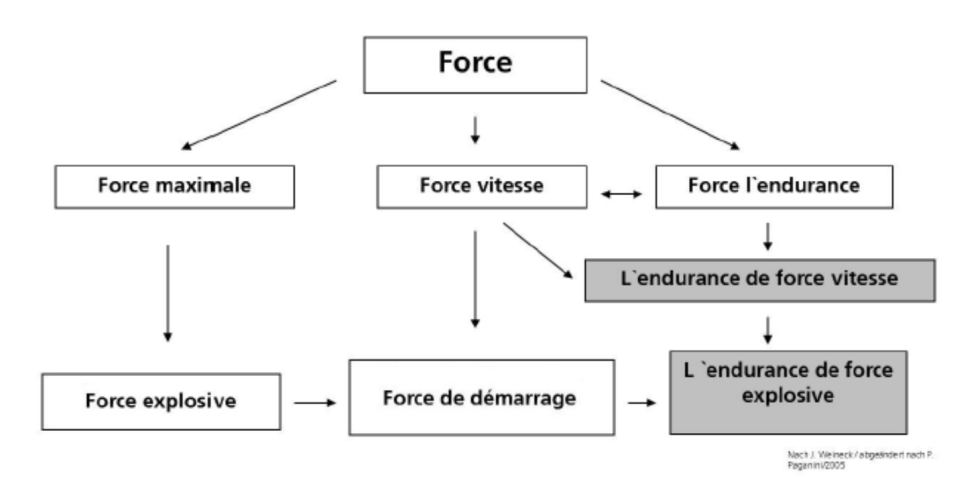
Force

Force maximale

Force vitesse

Force l`endurance

L`endurance de force vitesse

Force explosive

Force de démarrage

L `endurance de force explosive

Nach J. Weineck / abgeändert nach P. Paganini/2005